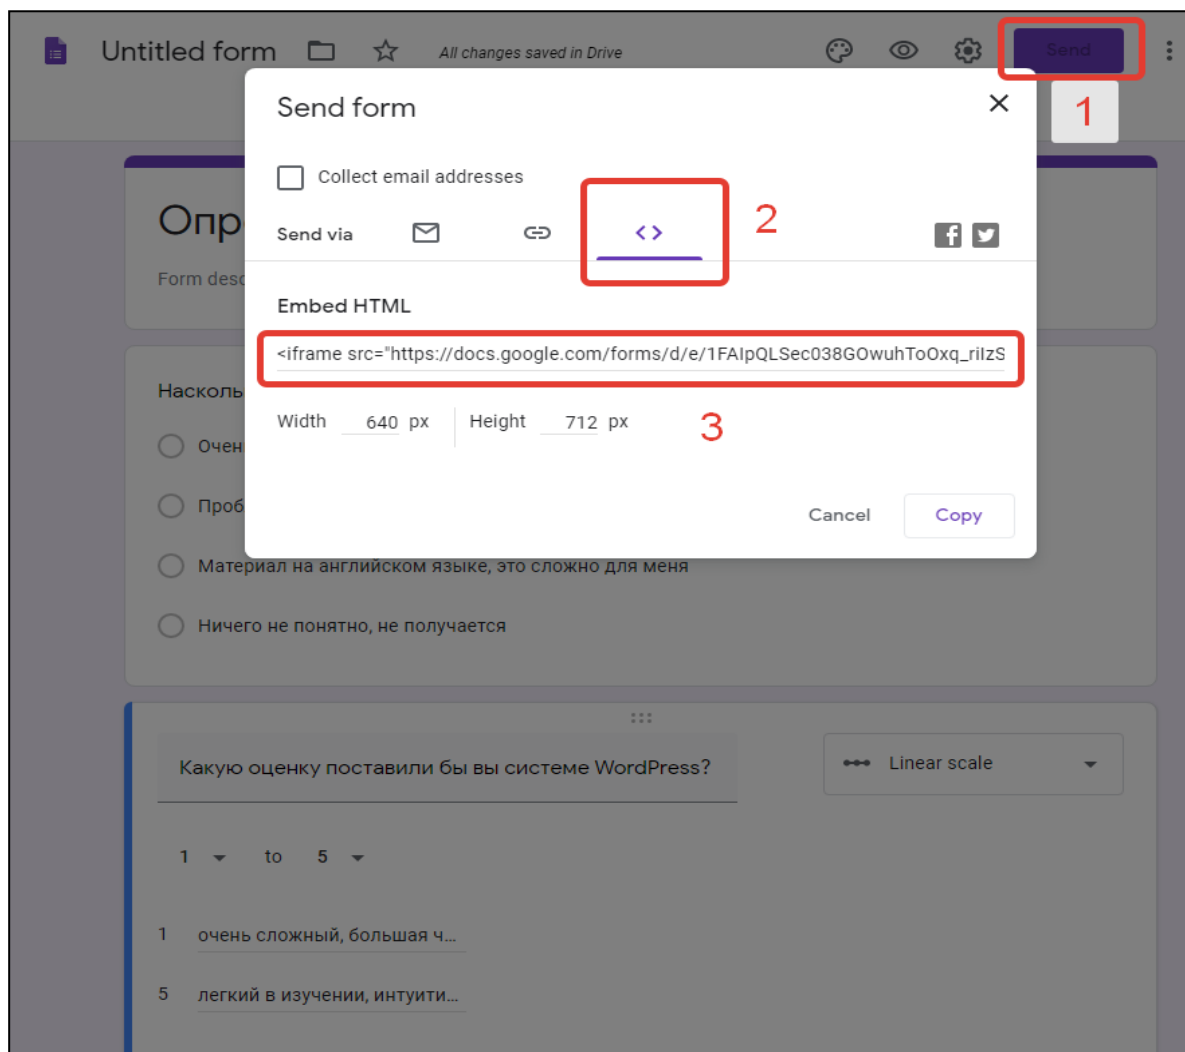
Untitled form All changes saved in Drive Send

1

Send form ×

Collect email addresses

Send via

2

Опр

Form desc

Embed HTML

<iframe src="https://docs.google.com/forms/d/e/1FAIpQLSec038GOwuhToOxq_rilzS

Насколь

Width 640 px Height 712 px 3

Очен

Проб

Cancel Copy

Материал на английском языке, это сложно для меня

Ничего не понятно, не получается

Какую оценку поставили бы вы системе WordPress?

Linear scale

1 to 5

1 очень сложный, большая ч...

5 легкий в изучении, интуити...